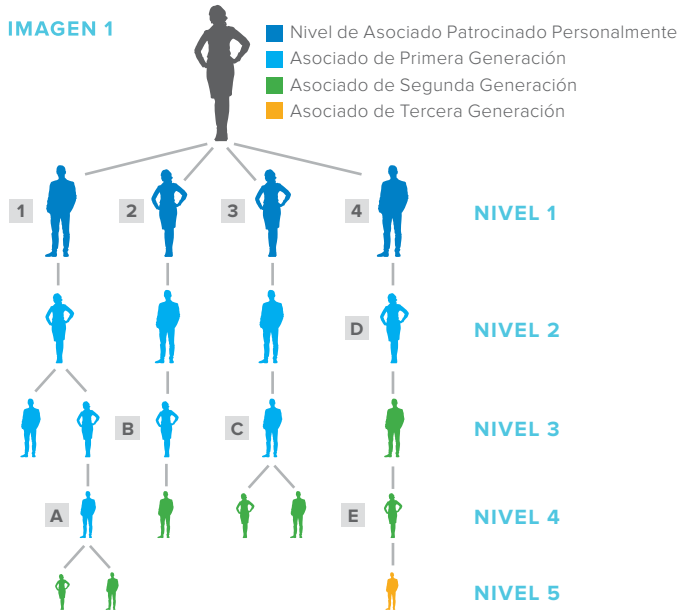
IMAGEN 1

Nivel de Asociado Patrocinado Personalmente
Asociado de Primera Generación
Asociado de Segunda Generación
Asociado de Tercera Generación

1
2
3
4
NIVEL 1

D
NIVEL 2

B
C
NIVEL 3

A
E
NIVEL 4

NIVEL 5